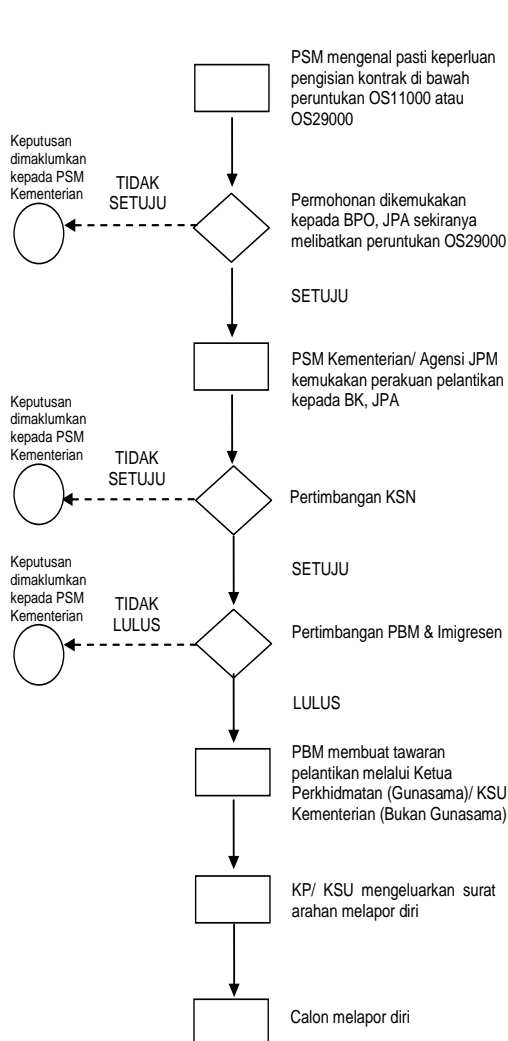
PSM mengenal pasti keperluan pengisian kontrak di bawah peruntukan OS11000 atau OS29000

Keputusan dimaklumkan kepada PSM Kementerian

TIDAK SETUJU

Permohonan dikemukakan kepada BPO, JPA sekiranya melibatkan peruntukan OS29000

SETUJU

PSM Kementerian/ Agensi JPM kemukakan perakuan pelantikan kepada BK, JPA

Keputusan dimaklumkan kepada PSM Kementerian

TIDAK SETUJU

Pertimbangan KSN

SETUJU

Keputusan dimaklumkan kepada PSM Kementerian

TIDAK LULUS

Pertimbangan PBM & Imigresen

LULUS

PBM membuat tawaran pelantikan melalui Ketua Perkhidmatan (Gunasama)/ KSU Kementerian (Bukan Gunasama)

KP/ KSU mengeluarkan surat arahan melapor diri

Calon melapor diri